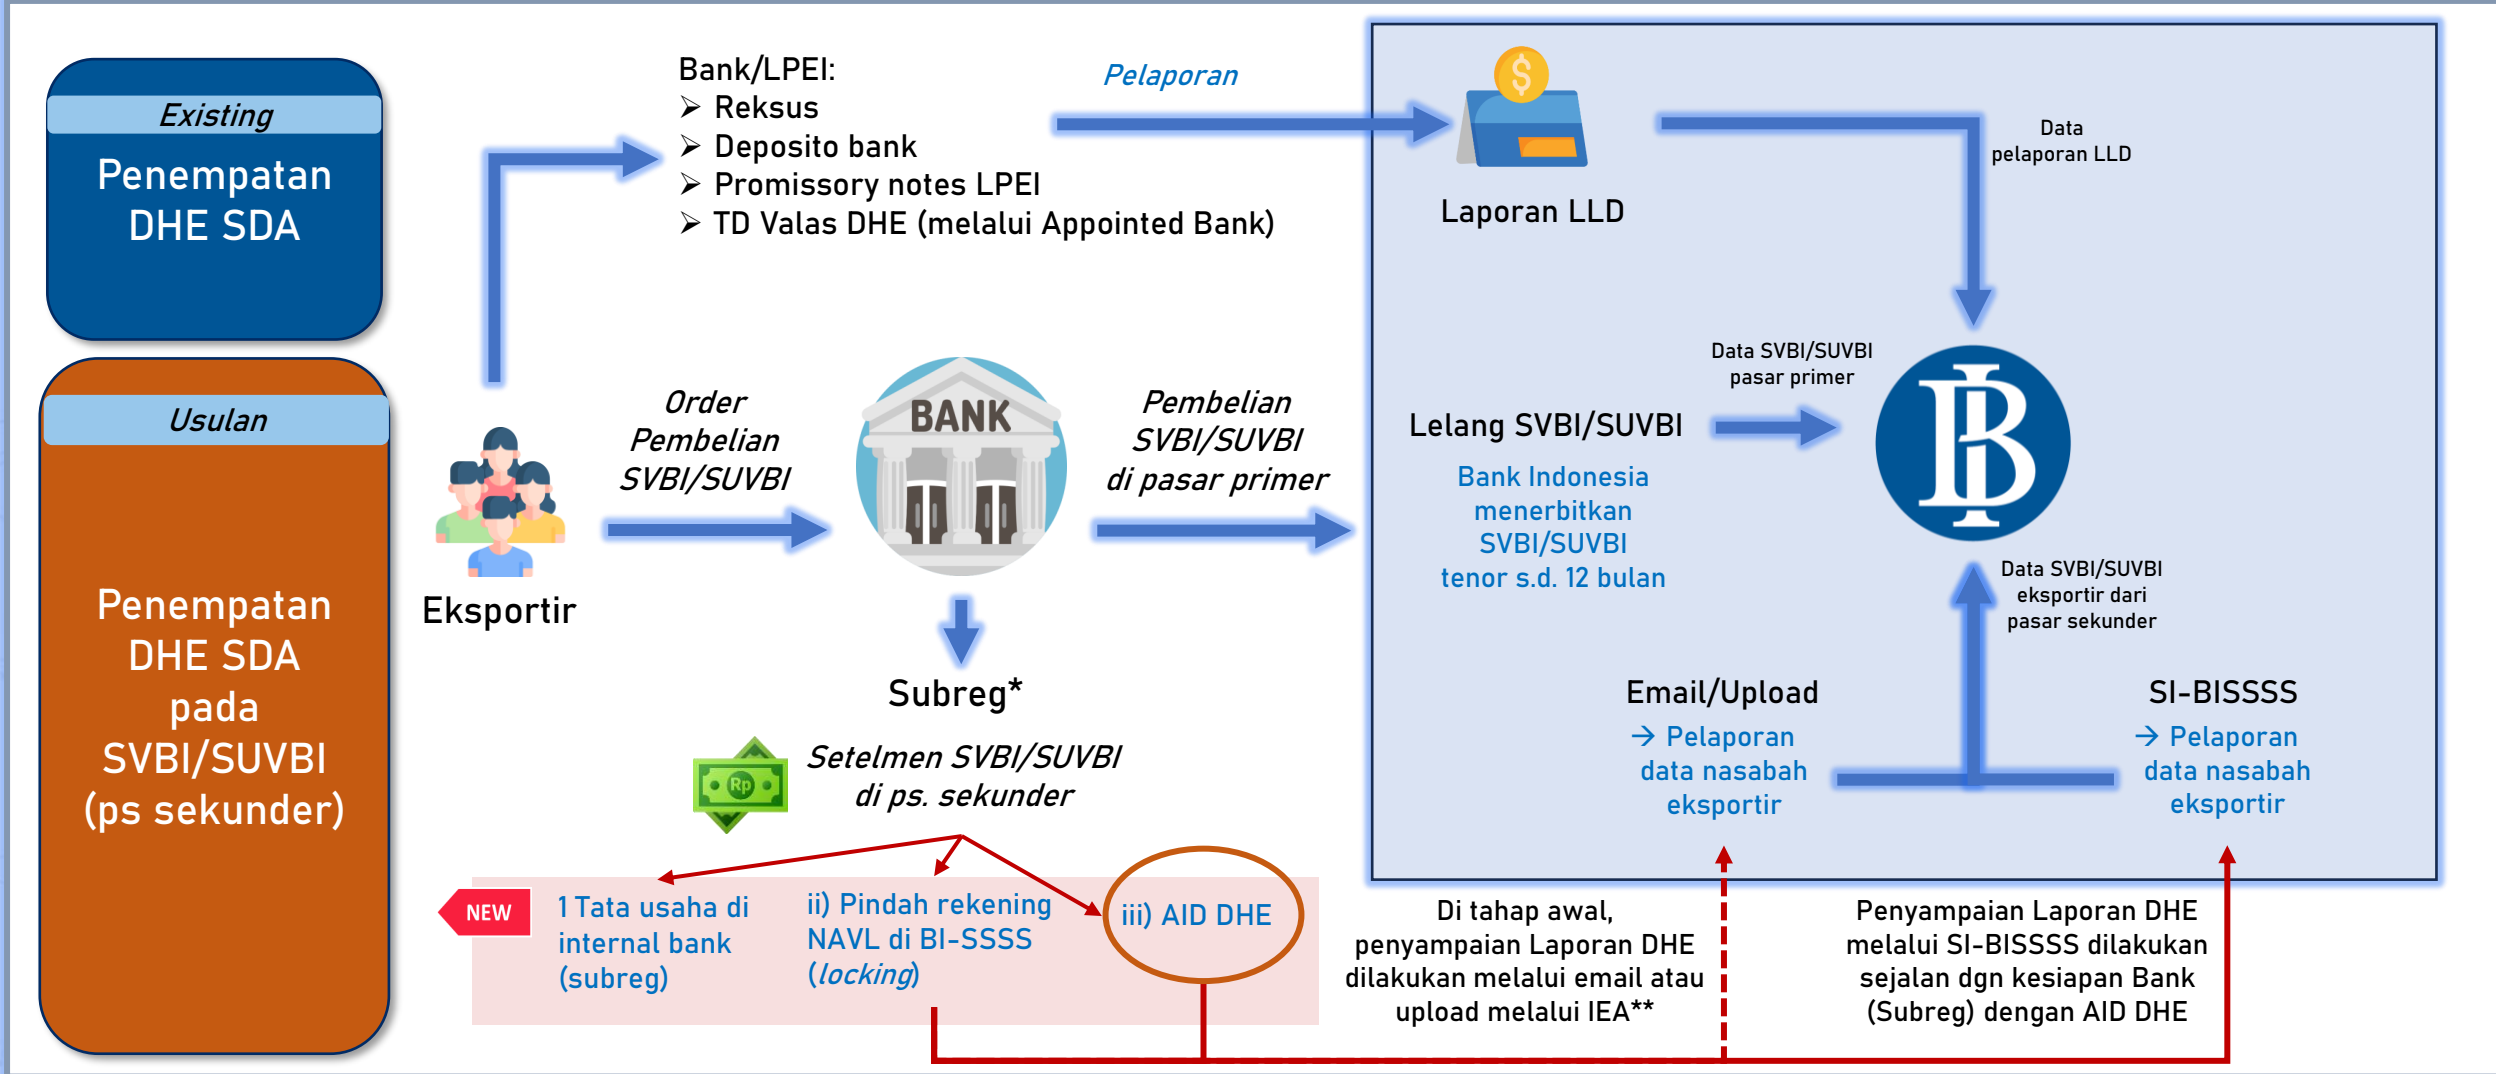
Existing

Penempatan DHE SDA

Usulan

Penempatan DHE SDA pada SVBI/SUVBI (ps sekunder)

Bank/LPEI:
➤ Reksus
➤ Deposito bank
➤ Promissory notes LPEI
➤ TD Valas DHE (melalui Appointed Bank)

Pelaporan

Laporan LLD

Data pelaporan LLD

Eksportir

Order Pembelian SVBI/SUVBI

BANK

Pembelian SVBI/SUVBI di pasar primer

Lelang SVBI/SUVBI

Bank Indonesia menerbitkan SVBI/SUVBI tenor s.d. 12 bulan

Data SVBI/SUVBI pasar primer

BI

Data SVBI/SUVBI eksportir dari pasar sekunder

Subreg*

Rp

Setelmen SVBI/SUVBI di ps. sekunder

Email/Upload
→ Pelaporan data nasabah eksportir

SI-BISSSS
→ Pelaporan data nasabah eksportir

NEW

1 Tata usaha di internal bank (subreg)

ii) Pindah rekening NAVL di BI-SSSS (locking)

iii) AID DHE

Di tahap awal, penyampaian Laporan DHE dilakukan email atau upload melalui IEA**

Penyampaian Laporan DHE melalui SI-BISSSS dilakukan sejalan dgn kesiapan Bank (Subreg) dengan AID DHE